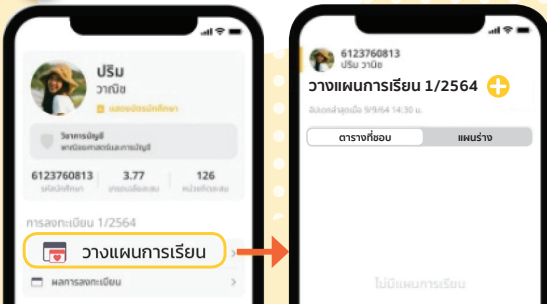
ปริม
วาณิช
แสดงบัตรนักศึกษา

วิชาการบัญชี
คณะพาณิชยศาสตร์และการบัญชี

| 6123760813 | 3.77 | 126 |
|---|---|---|
| รหัสนักศึกษา | เกรดเฉลี่ยสะสม | หน่วยกิตสะสม |

การลงทะเบียน 1/2564

วางแผนการเรียน

ผลการลงทะเบียน

6123760813
ปริม วาณิช

วางแผนการเรียน 1/2564

อัปเดตล่าสุดเมื่อ 9/9/64 14:30 น.

ตารางที่ชอบ
แผนร่าง

ไม่มีแผนการเรียน